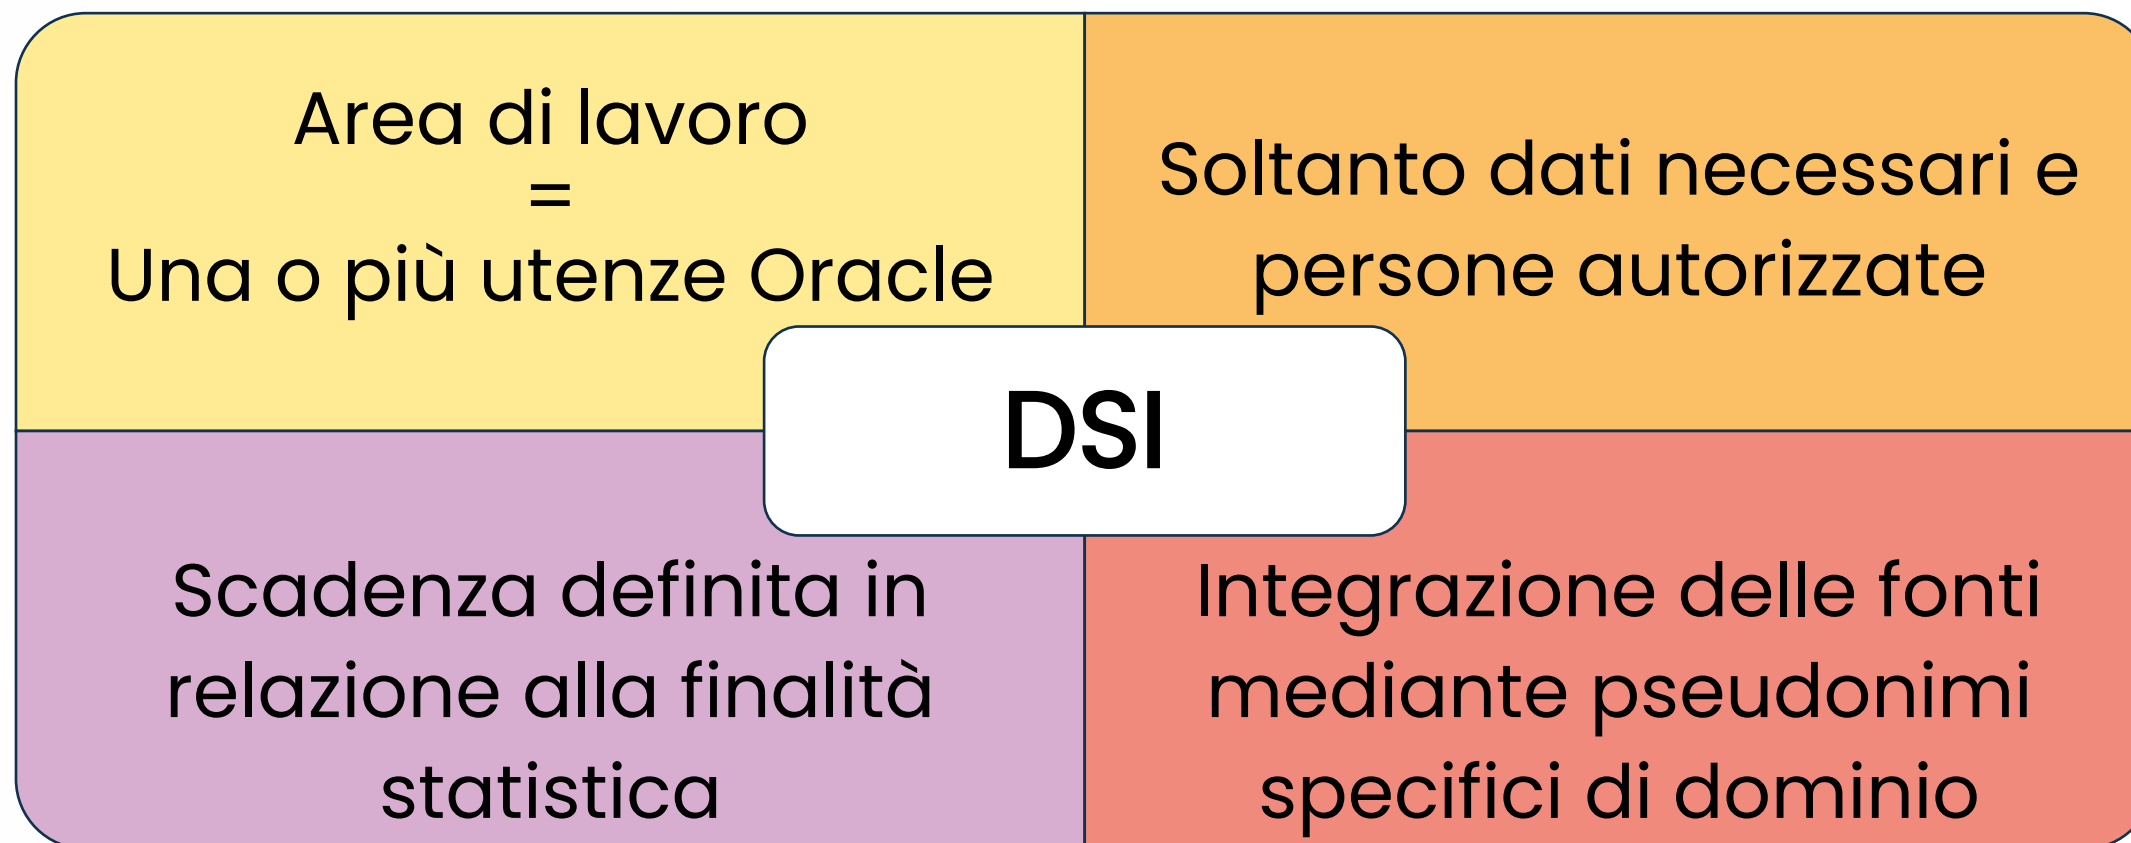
Area di lavoro
=
Una o più utenze Oracle

Soltanto dati necessari e persone autorizzate

DSI

Scadenza definita in relazione alla finalità statistica

Integrazione delle fonti mediante pseudonimi specifici di dominio